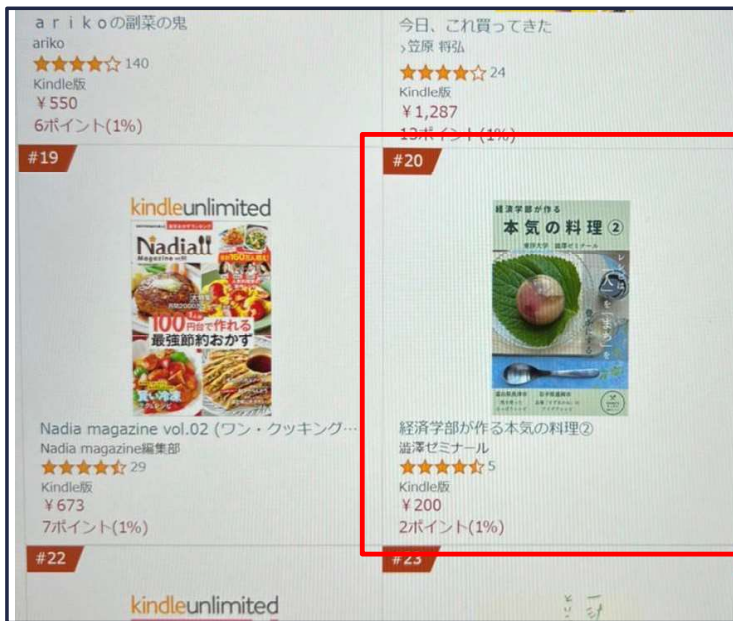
a r i k oの副菜の鬼
ariko
140
Kindle版
￥550
6ポイント(1%)

今日、これ買ってきた
›笠原 将弘
24
Kindle版
￥1,287
13ポイント(1%)

#19

kindleunlimited

Nadia
Magazine

100円台で作れる最強節約おかず

Nadia magazine vol.02 (ワン・クッキング…
Nadia magazine編集部
29
Kindle版
￥673
7ポイント(1%)

#20

経済学部が作る
本気の料理 ②
東洋大学 澁澤ゼミナール

経済学部が作る本気の料理②
澁澤ゼミナール
5
Kindle版
￥200
2ポイント(1%)

#22

kindleunlimited

#23